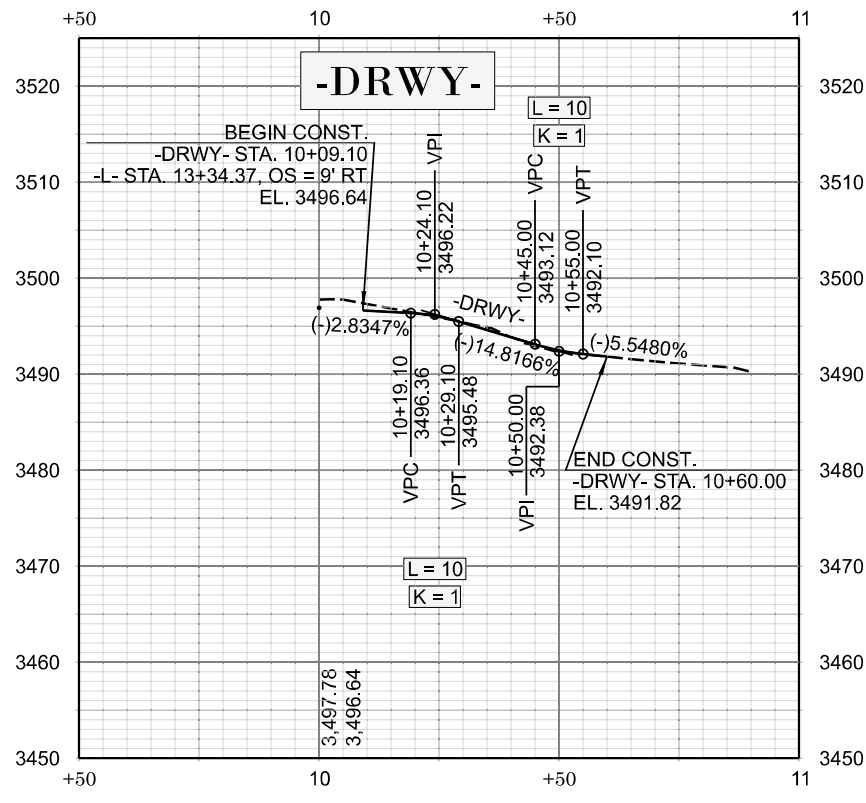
+50 10 +50 11

-DRWY-

L = 10
K = 1

BEGIN CONST.
-DRWY- STA. 10+09.10
-L- STA. 13+34.37, OS = 9' RT
EL. 3496.64

VPI
10+24.10
3496.22

VPC
10+45.00
3493.12

VPT
10+55.00
3492.10

-DRWY-

(-)2.8347%

(-)14.8166%

(-)5.5480%

10+19.10
3496.36
VPC

10+29.10
3495.48
VPT

10+50.00
3492.38
VPI

END CONST.
-DRWY- STA. 10+60.00
EL. 3491.82

L = 10
K = 1

3,497.78
3,496.64

3520 3510 3500 3490 3480 3470 3460 3450

3520 3510 3500 3490 3480 3470 3460 3450

+50 10 +50 11